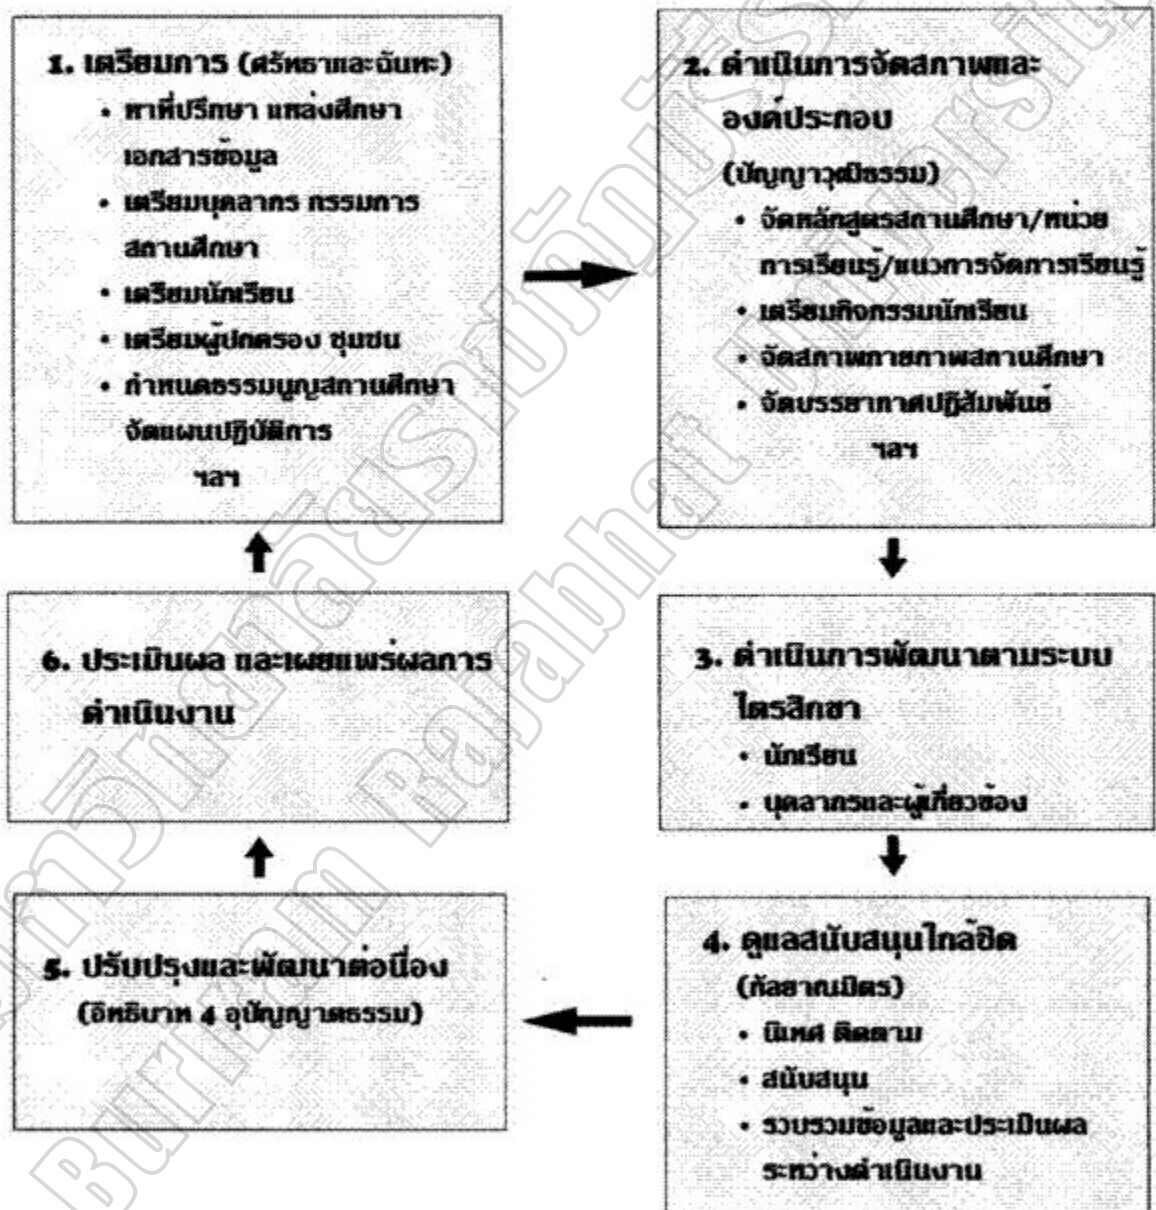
1. เตรียมการ (ศรัทธาและฉันทะ)
• หาที่ปรึกษา แหล่งศึกษา เอกสารข้อมูล
• เตรียมบุคลากร กรรมการสถานศึกษา
• เตรียมนักเรียน
• เตรียมผู้ปกครอง ชุมชน
• กำหนดธรรมนูญสถานศึกษา จัดแผนปฏิบัติการ
ฯลฯ

2. ดำเนินการจัดสภาพและองค์ประกอบ
(ปัญญาวุฒิธรรม)
• จัดหลักสูตรสถานศึกษา/หน่วยการเรียนรู้/แนวการจัดการเรียนรู้
• เตรียมกิจกรรมนักเรียน
• จัดสภาพกายภาพสถานศึกษา
• จัดบรรยากาศปฏิสัมพันธ์
ฯลฯ

3. ดำเนินการพัฒนาตามระบบไตรสิกขา
• นักเรียน
• บุคลากรและผู้เกี่ยวข้อง

4. ดูแลสนับสนุนใกล้ชิด
(กัลยาณมิตร)
• นิเทศ ติดตาม
• สนับสนุน
• รวบรวมข้อมูลและประเมินผลระหว่างดำเนินงาน

5. ปรับปรุงและพัฒนาต่อเนื่อง
(อิทธิบาท 4 อุปัญญาตธรรม)

6. ประเมินผล และเผยแพร่ผลการดำเนินงาน